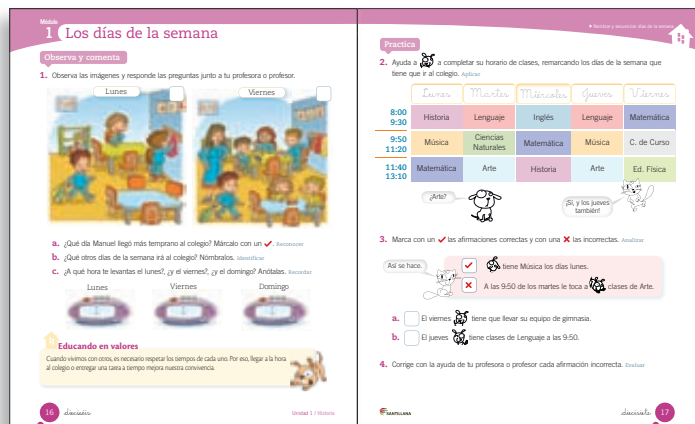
Módulo 1 Los días de la semana

Observa y comenta

1. Observa las imágenes y responde las preguntas junto a tu profesora o profesor.

Lunes

Viernes

a. ¿Qué día Manuel llegó más temprano al colegio? Márcalo con un ✔. Reconocer

b. ¿Qué otros días de la semana irá al colegio? Nómbralos. Identificar

c. ¿A qué hora te levantas el lunes?, ¿y el viernes?, ¿y el domingo? Anótalas. Recordar

Lunes

Viernes

Domingo

Educando en valores

Cuando vivimos con otros, es necesario respetar los tiempos de cada uno. Por eso, llegar a la hora al colegio o entregar una tarea a tiempo mejora nuestra convivencia.

16 dieciséis

Unidad 1 / Historia

Práctica

2. Ayuda a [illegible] a completar su horario de clases, remarcando los días de la semana que tiene que ir al colegio. Aplicar

| | Lunes | Martes | Miércoles | Jueves | Viernes |
|---|---|---|---|---|---|
| 8:00 9:30 | Historia | Lenguaje | Inglés | Lenguaje | Matemática |
| 9:50 11:20 | Música | Ciencias Naturales | Matemática | Música | C. de Curso |
| 11:40 13:10 | Matemática | Arte | Historia | Arte | Ed. Física |

¿Arte?

¡Sí, y los jueves también!

3. Marca con un ✔ las afirmaciones correctas y con una ✘ las incorrectas. Analizar

Así se hace.

✔ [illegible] tiene Música los días lunes.

✘ A las 9:50 de los martes le toca a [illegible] clases de Arte.

a. El viernes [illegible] tiene que llevar su equipo de gimnasia.

b. El jueves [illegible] tiene clases de Lenguaje a las 9:50.

4. Corrige con la ayuda de tu profesora o profesor cada afirmación incorrecta. Evaluar

SANTILLANA

diecisiete 17